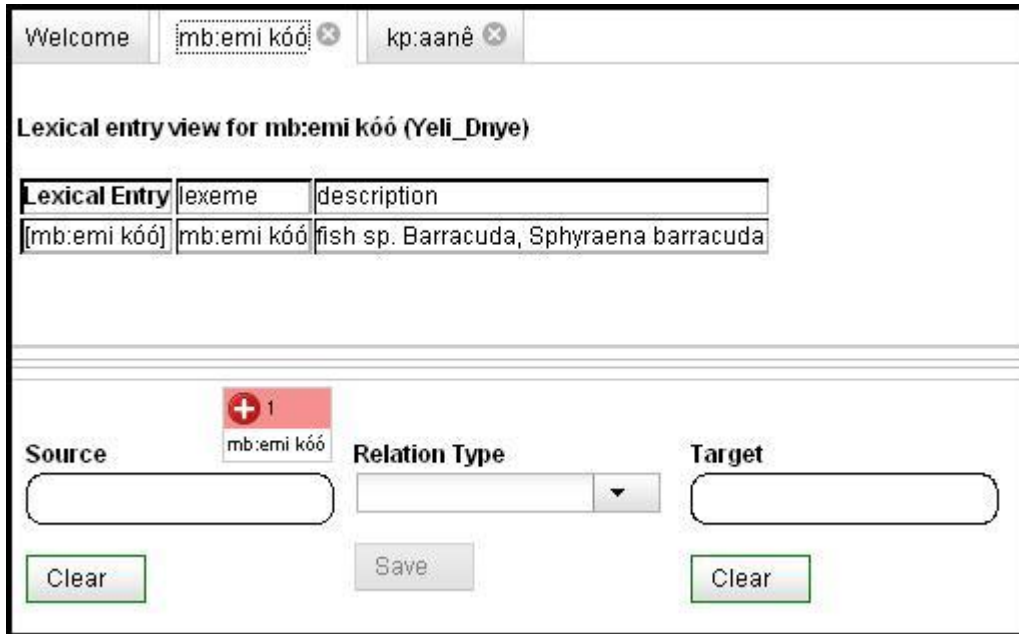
Welcome | mb:emi kóó | kp:aanê

Lexical entry view for mb:emi kóó (Yeli_Dnye)

| Lexical Entry | lexeme | description |
|---|---|---|
| [mb:emi kóó] | mb:emi kóó | fish sp. Barracuda, Sphyraena barracuda |

1
mb:emi kóó

Source

Relation Type

Target

Clear

Save

Clear